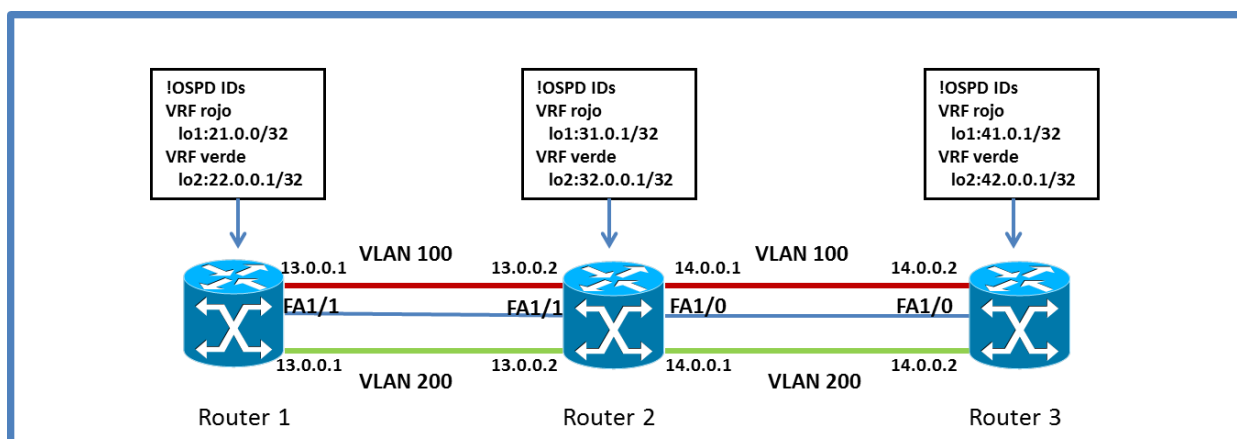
!OSPD IDs
VRF rojo
lo1:21.0.0/32
VRF verde
lo2:22.0.0.1/32

!OSPD IDs
VRF rojo
lo1:31.0.1/32
VRF verde
lo2:32.0.0.1/32

!OSPD IDs
VRF rojo
lo1:41.0.1/32
VRF verde
lo2:42.0.0.1/32

13.0.0.1
VLAN 100
13.0.0.2
14.0.0.1
VLAN 100
14.0.0.2

FA1/1
FA1/1
FA1/0
FA1/0

13.0.0.1
13.0.0.2
14.0.0.1
14.0.0.2
VLAN 200
VLAN 200

Router 1
Router 2
Router 3